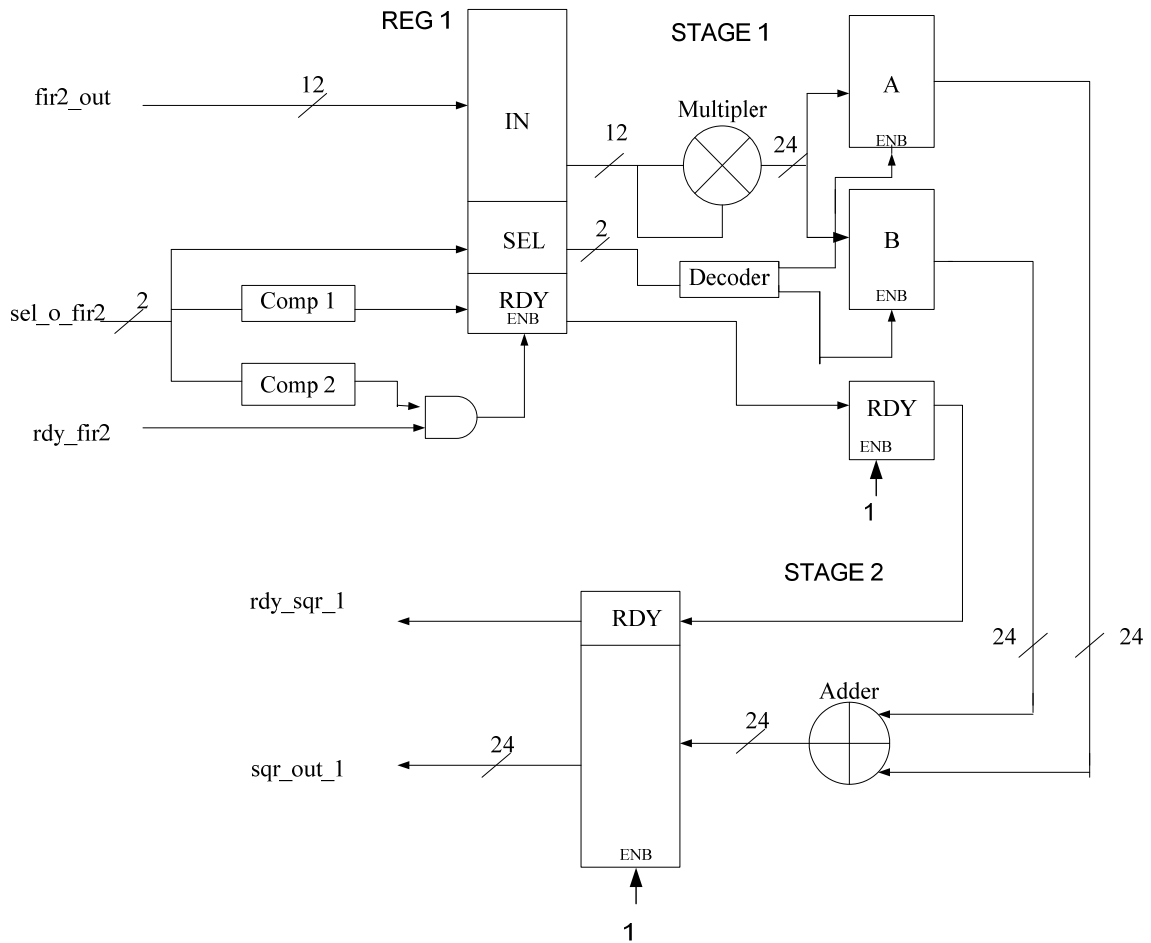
REG 1

STAGE 1

fir2_out

12

IN

12

Multipler

24

A

ENB

B

ENB

SEL

2

Decoder

sel_o_fir2

2

Comp 1

RDY

ENB

Comp 2

rdy_fir2

RDY

ENB

1

STAGE 2

rdy_sqr_1

RDY

24

24

Adder

24

sqr_out_1

24

ENB

1